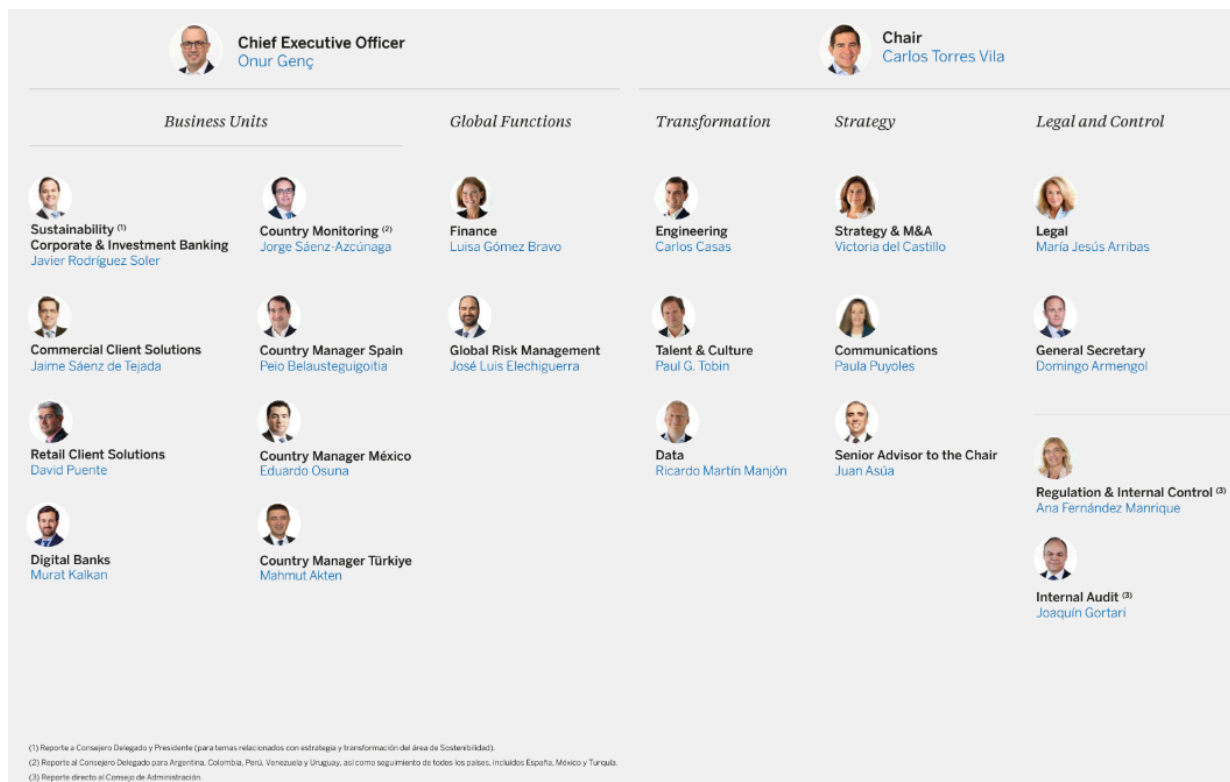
Chief Executive Officer
Onur Genç

Chair
Carlos Torres Vila

Business Units

Global Functions

Transformation

Strategy

Legal and Control

Sustainability (1)
Corporate & Investment Banking
Javier Rodríguez Soler

Country Monitoring (2)
Jorge Sáenz-Azcúnaga

Commercial Client Solutions
Jaime Sáenz de Tejada

Country Manager Spain
Peio Belausteguigoitia

Retail Client Solutions
David Puente

Country Manager México
Eduardo Osuna

Digital Banks
Murat Kalkan

Country Manager Türkiye
Mahmut Akten

Finance
Luisa Gómez Bravo

Global Risk Management
José Luis Elechiguerra

Engineering
Carlos Casas

Talent & Culture
Paul G. Tobin

Data
Ricardo Martín Manjón

Strategy & M&A
Victoria del Castillo

Communications
Paula Puyoles

Senior Advisor to the Chair
Juan Asúa

Legal
María Jesús Arribas

General Secretary
Domingo Armengol

Regulation & Internal Control (3)
Ana Fernández Manrique

Internal Audit (3)
Joaquín Gortari

(1) Reporte a Consejero Delegado y Presidente (para temas relacionados con estrategia y transformación del área de Sostenibilidad).
(2) Reporte al Consejero Delegado para Argentina, Colombia, Perú, Venezuela y Uruguay, así como seguimiento de todos los países, incluidos España, México y Turquía.
(3) Reporte directo al Consejo de Administración.